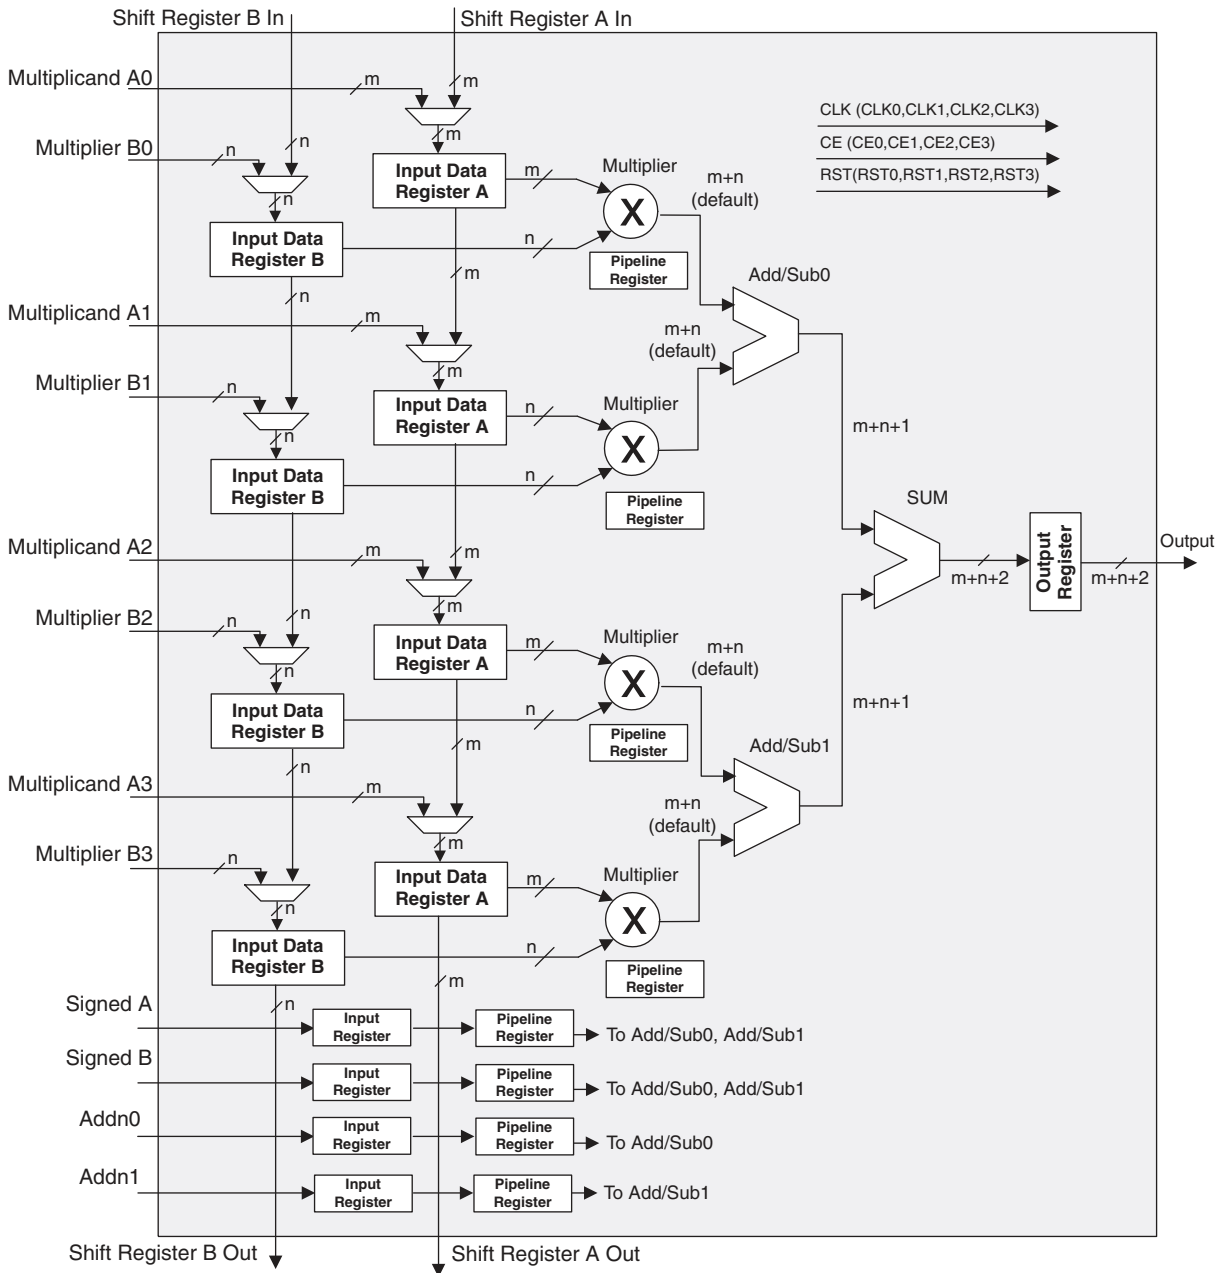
Shift Register B In
Shift Register A In

CLK (CLK0,CLK1,CLK2,CLK3)
CE (CE0,CE1,CE2,CE3)
RST(RST0,RST1,RST2,RST3)

Multiplicand A0
m
m
m
Multiplier B0
n
n
n
Input Data Register A
m
Multiplier
m+n (default)
Input Data Register B
n
Pipeline Register
m
n
Add/Sub0

Multiplicand A1
m
m+n (default)
m
Multiplier B1
n
n
Input Data Register A
n
Multiplier
m+n+1
Input Data Register B
n
Pipeline Register
SUM

Multiplicand A2
m
m
m
Output Register
Output
m+n+2
m+n+2
Multiplier B2
n
n
n
Input Data Register A
m
Multiplier
m+n (default)
Input Data Register B
n
Pipeline Register
m+n+1
m
n
Add/Sub1

Multiplicand A3
m
m+n (default)
m
Multiplier B3
n
n
Input Data Register A
m
Multiplier
Input Data Register B
n
Pipeline Register
m
n

Signed A
Input Register
Pipeline Register
To Add/Sub0, Add/Sub1
Signed B
Input Register
Pipeline Register
To Add/Sub0, Add/Sub1
Addn0
Input Register
Pipeline Register
To Add/Sub0
Addn1
Input Register
Pipeline Register
To Add/Sub1

Shift Register B Out
Shift Register A Out